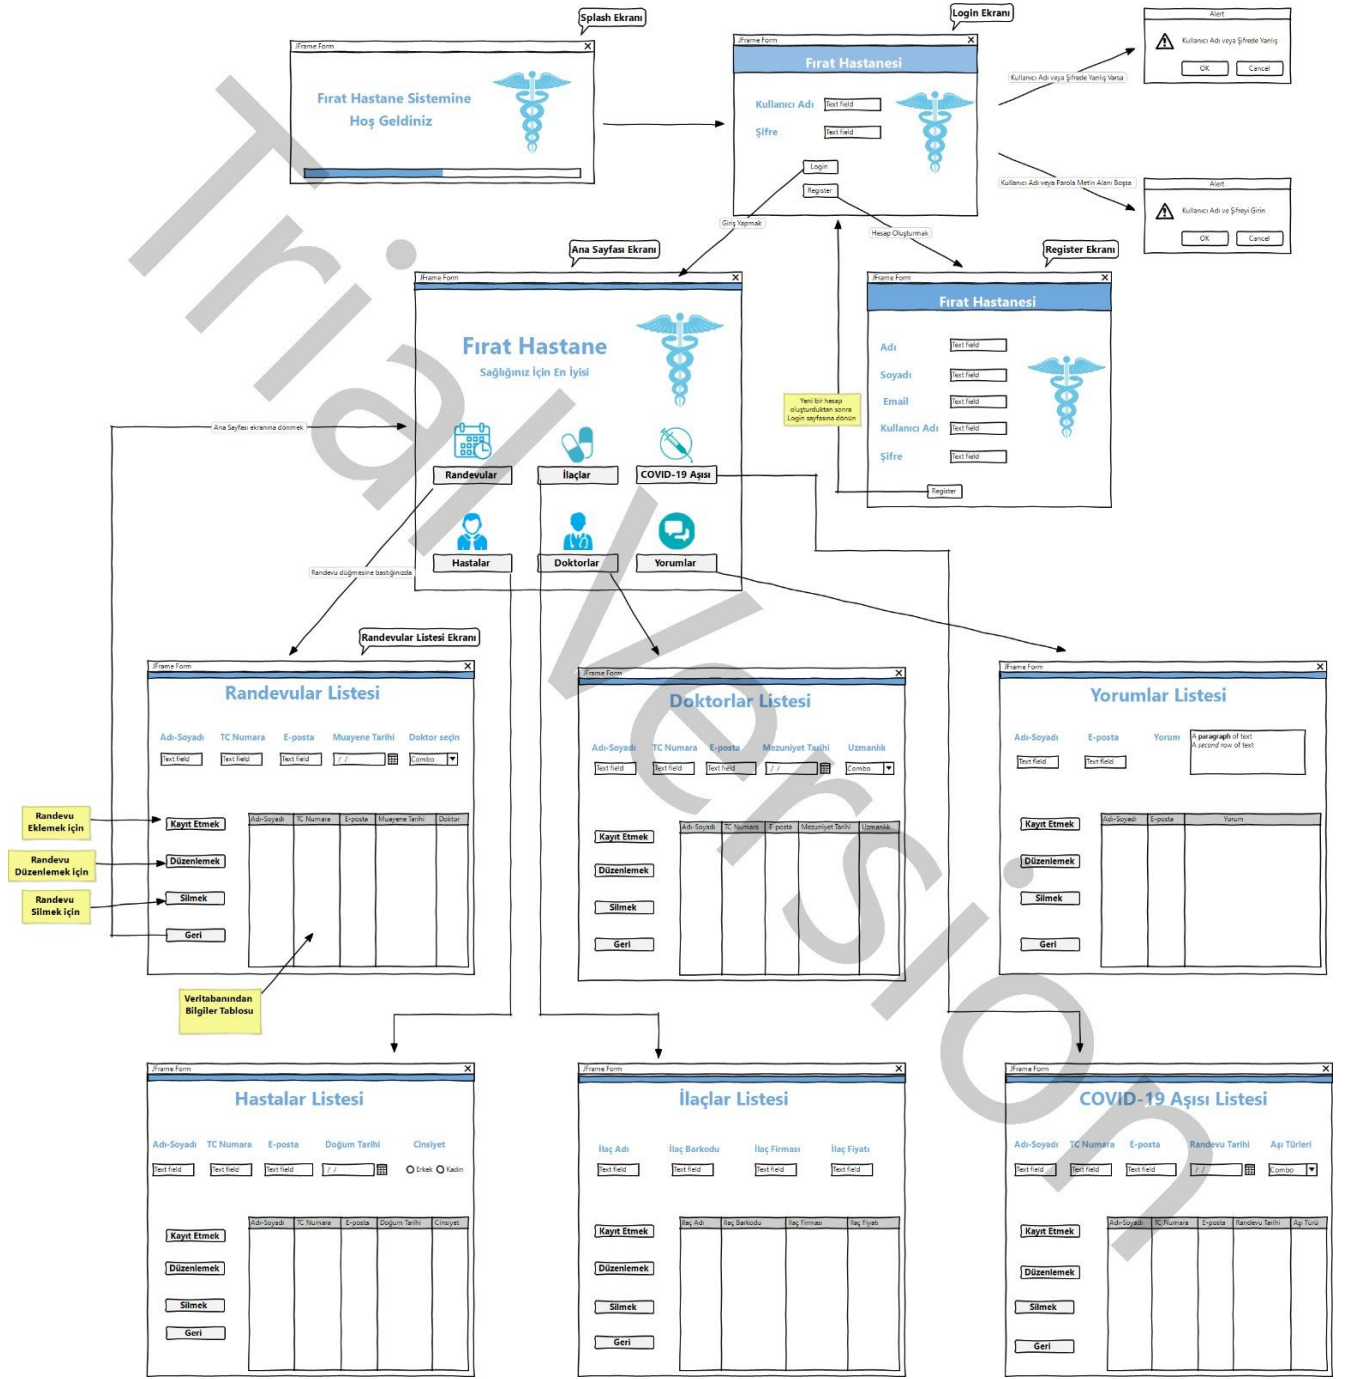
Trial Version

Splash Ekranı

JFrame Form

Fırat Hastane Sistemine Hoş Geldiniz

Login Ekranı

JFrame Form

Fırat Hastanesi

Kullanıcı Adı Text field

Şifre Text field

Login

Register

Alert

Kullanıcı Adı veya Şifrede Yanlış

OK Cancel

Kullanıcı Adı veya Şifrede Yanlış Varsa

Kullanıcı Adı veya Parola Metin Alanı Boşsa

Alert

Kullanıcı Adı ve Şifreyi Girin

OK Cancel

Giriş Yapmak

Hesap Oluşturmak

Ana Sayfası Ekranı

Register Ekranı

JFrame Form

Fırat Hastane

Sağlığınız İçin En İyisi

JFrame Form

Fırat Hastanesi

Adı Text field

Soyadı Text field

Email Text field

Kullanıcı Adı Text field

Şifre Text field

Register

Yeni bir hesap oluşturduktan sonra Login sayfasına dönün

Ana Sayfası ekranına dönmek

Randevular

İlaçlar

COVID-19 Aşısı

Hastalar

Doktorlar

Yorumlar

Randevu düğmesine bastığınızda

Randevular Listesi Ekranı

JFrame Form

Randevular Listesi

Adı-Soyadı TC Numara E-posta Muayene Tarihi Doktor seçin

Text field Text field Text field / / Combo

Kayıt Etmek

Düzenlemek

Silmek

Geri

| Adı-Soyadı | TC Numara | E-posta | Muayene Tarihi | Doktor |
|---|---|---|---|---|

Randevu Eklemek için

Randevu Düzenlemek için

Randevu Silmek için

Veritabanından Bilgiler Tablosu

JFrame Form

Doktorlar Listesi

Adı-Soyadı TC Numara E-posta Mezuniyet Tarihi Uzmanlık

Text field Text field Text field / / Combo

Kayıt Etmek

Düzenlemek

Silmek

Geri

| Adı-Soyadı | TC Numara | E-posta | Mezuniyet Tarihi | Uzmanlık |
|---|---|---|---|---|

JFrame Form

Yorumlar Listesi

Adı-Soyadı E-posta Yorum

Text field Text field

A paragraph of text
A second row of text

Kayıt Etmek

Düzenlemek

Silmek

Geri

| Adı-Soyadı | E-posta | Yorum |
|---|---|---|

JFrame Form

Hastalar Listesi

Adı-Soyadı TC Numara E-posta Doğum Tarihi Cinsiyet

Text field Text field Text field / / Erkek Kadın

Kayıt Etmek

Düzenlemek

Silmek

Geri

| Adı-Soyadı | TC Numara | E-posta | Doğum Tarihi | Cinsiyet |
|---|---|---|---|---|

JFrame Form

İlaçlar Listesi

İlaç Adı İlaç Barkodu İlaç Firması İlaç Fiyatı

Text field Text field Text field Text field

Kayıt Etmek

Düzenlemek

Silmek

Geri

| İlaç Adı | İlaç Barkodu | İlaç Firması | İlaç Fiyatı |
|---|---|---|---|

JFrame Form

COVID-19 Aşısı Listesi

Adı-Soyadı TC Numara E-posta Randevu Tarihi Aşı Türleri

Text field Text field Text field / / Combo

Kayıt Etmek

Düzenlemek

Silmek

Geri

| Adı-Soyadı | TC Numara | E-posta | Randevu Tarihi | Aşı Türü |
|---|---|---|---|---|